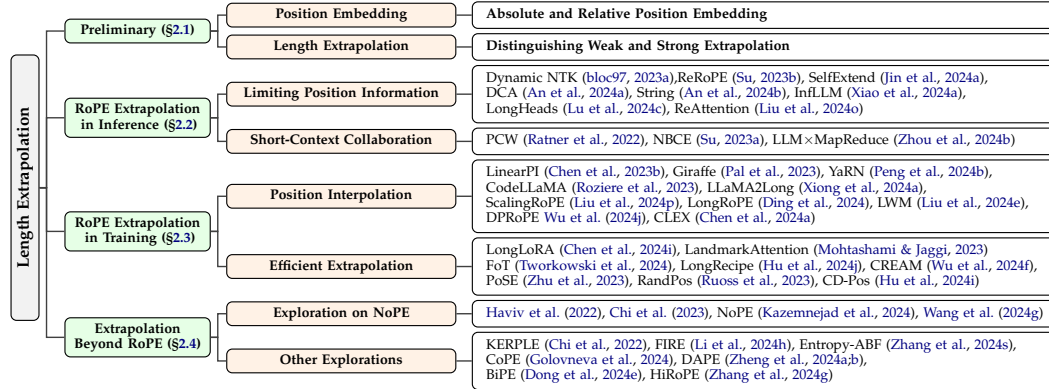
Length Extrapolation

Preliminary (§2.1)

Position Embedding

Absolute and Relative Position Embedding

Length Extrapolation

Distinguishing Weak and Strong Extrapolation

RoPE Extrapolation in Inference (§2.2)

Limiting Position Information

Dynamic NTK (bloc97, 2023a),ReRoPE (Su, 2023b), SelfExtend (Jin et al., 2024a), DCA (An et al., 2024a), String (An et al., 2024b), InfLLM (Xiao et al., 2024a), LongHeads (Lu et al., 2024c), ReAttention (Liu et al., 2024o)

Short-Context Collaboration

PCW (Ratner et al., 2022), NBCE (Su, 2023a), LLM×MapReduce (Zhou et al., 2024b)

RoPE Extrapolation in Training (§2.3)

Position Interpolation

LinearPI (Chen et al., 2023b), Giraffe (Pal et al., 2023), YaRN (Peng et al., 2024b), CodeLLaMA (Roziere et al., 2023), LLaMA2Long (Xiong et al., 2024a), ScalingRoPE (Liu et al., 2024p), LongRoPE (Ding et al., 2024), LWM (Liu et al., 2024e), DPRoPE Wu et al. (2024j), CLEX (Chen et al., 2024a)

Efficient Extrapolation

LongLoRA (Chen et al., 2024i), LandmarkAttention (Mohtashami & Jaggi, 2023) FoT (Tworkowski et al., 2024), LongRecipe (Hu et al., 2024j), CREAM (Wu et al., 2024f), PoSE (Zhu et al., 2023), RandPos (Ruoss et al., 2023), CD-Pos (Hu et al., 2024i)

Extrapolation Beyond RoPE (§2.4)

Exploration on NoPE

Haviv et al. (2022), Chi et al. (2023), NoPE (Kazemnejad et al., 2024), Wang et al. (2024g)

Other Explorations

KERPLE (Chi et al., 2022), FIRE (Li et al., 2024h), Entropy-ABF (Zhang et al., 2024s), CoPE (Golovneva et al., 2024), DAPE (Zheng et al., 2024a;b), BiPE (Dong et al., 2024e), HiRoPE (Zhang et al., 2024g)